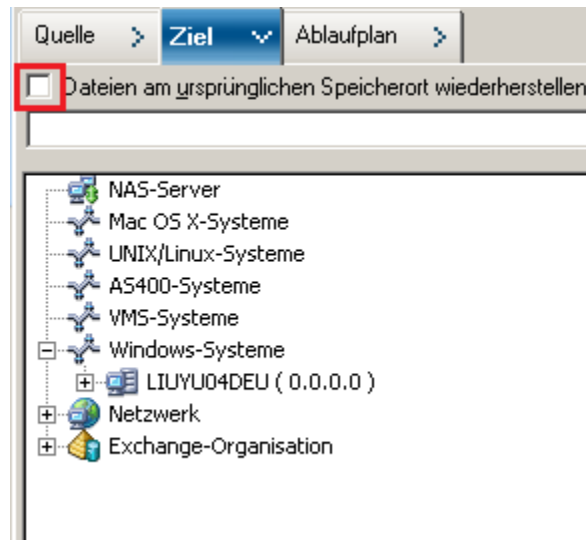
Quelle
Ziel
Ablaufplan

Dateien am ursprünglichen Speicherort wiederherstellen

NAS-Server
Mac OS X-Systeme
UNIX/Linux-Systeme
AS400-Systeme
VMS-Systeme
Windows-Systeme
LIUYU04DEU ( 0.0.0.0 )
Netzwerk
Exchange-Organisation